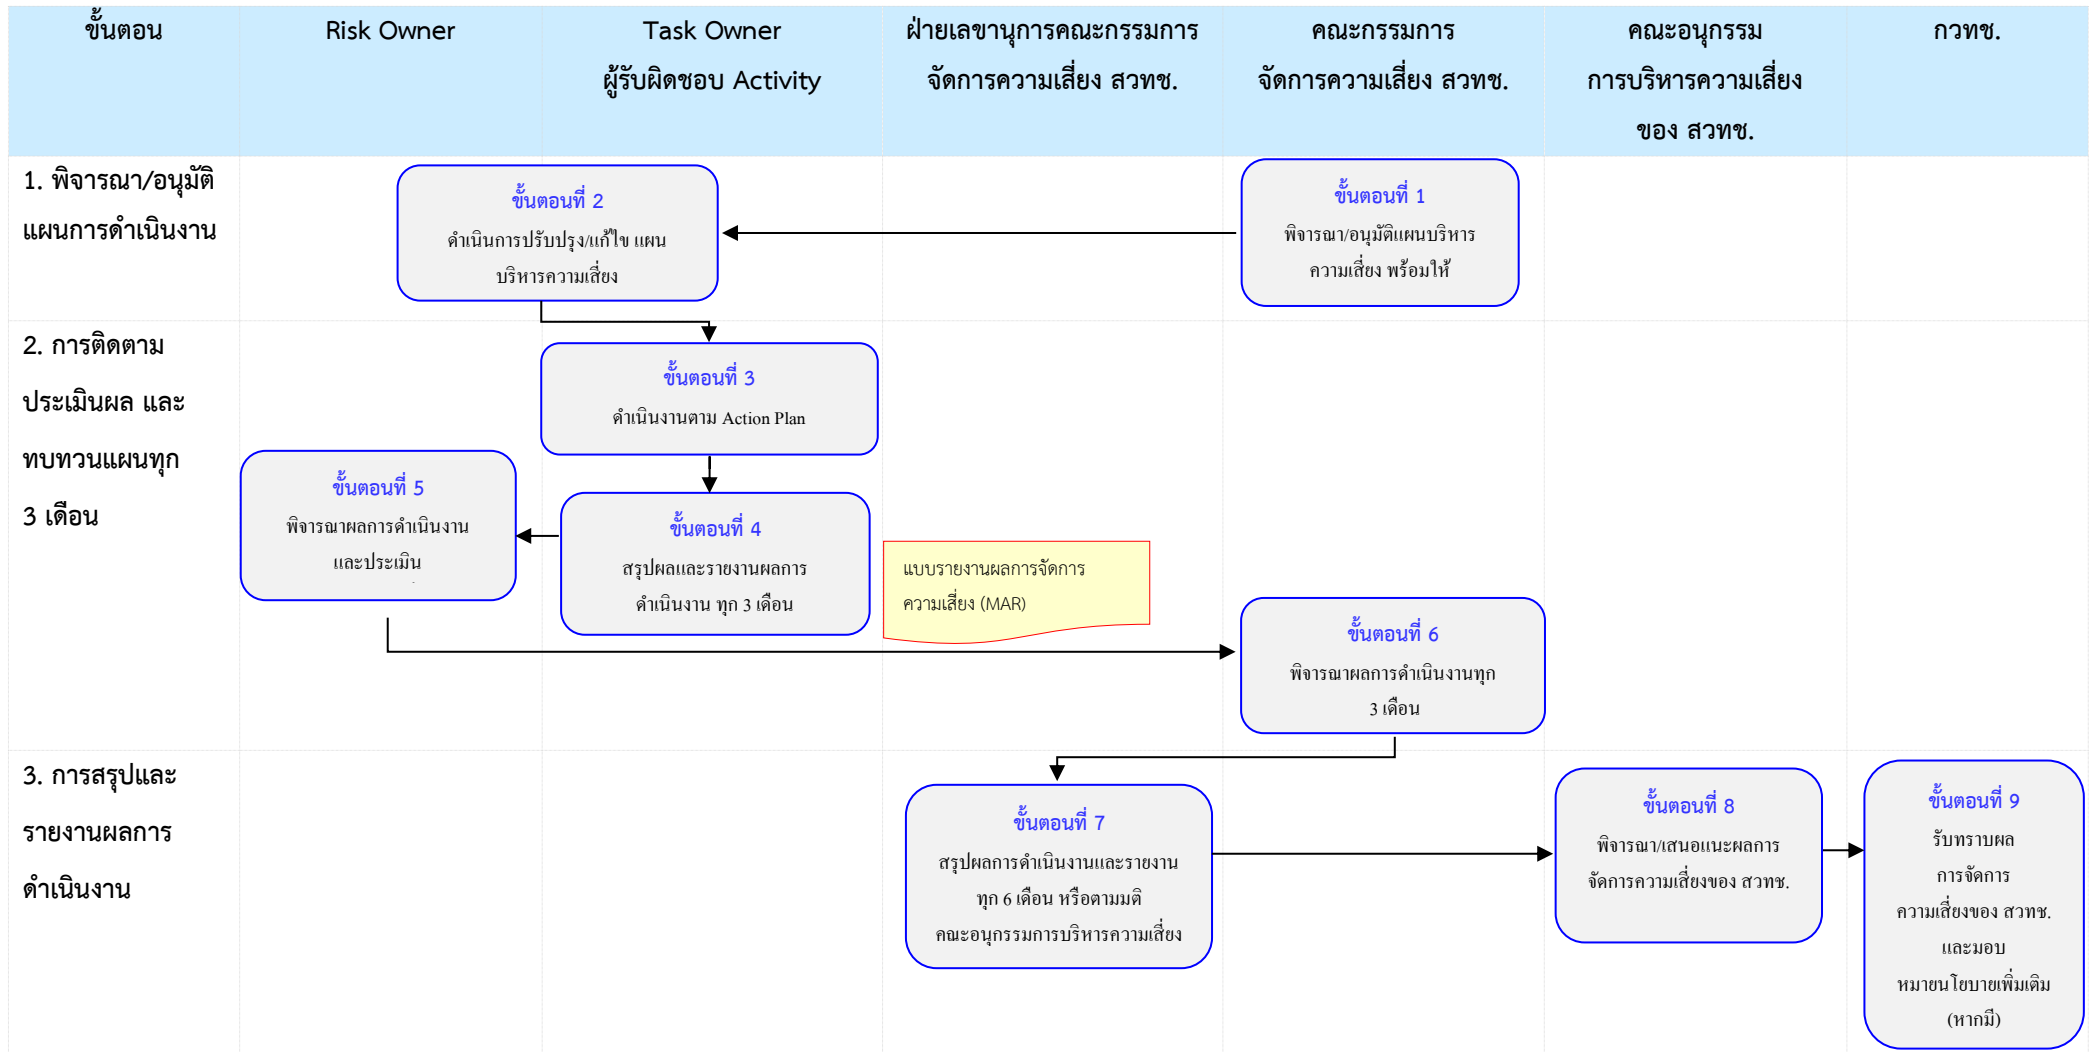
| ขั้นตอน | Risk Owner | Task Owner ผู้รับผิดชอบ Activity | ฝ่ายเลขานุการคณะกรรมการจัดการความเสี่ยง สวทช. | คณะกรรมการจัดการความเสี่ยง สวทช. | คณะอนุกรรมการบริหารความเสี่ยงของ สวทช. | กวทช. |
|---|---|---|---|---|---|---|

1. พิจารณา/อนุมัติแผนการดำเนินงาน

ขั้นตอนที่ 2
ดำเนินการปรับปรุง/แก้ไข แผนบริหารความเสี่ยง

ขั้นตอนที่ 1
พิจารณา/อนุมัติแผนบริหารความเสี่ยง พร้อมให้

2. การติดตามประเมินผล และทบทวนแผนทุก 3 เดือน

ขั้นตอนที่ 3
ดำเนินงานตาม Action Plan

ขั้นตอนที่ 5
พิจารณาผลการดำเนินงานและประเมิน

ขั้นตอนที่ 4
สรุปผลและรายงานผลการดำเนินงาน ทุก 3 เดือน

แบบรายงานผลการจัดการความเสี่ยง (MAR)

ขั้นตอนที่ 6
พิจารณาผลการดำเนินงานทุก 3 เดือน

3. การสรุปและรายงานผลการดำเนินงาน

ขั้นตอนที่ 7
สรุปผลการดำเนินงานและรายงานทุก 6 เดือน หรือตามมติคณะอนุกรรมการบริหารความเสี่ยง

ขั้นตอนที่ 8
พิจารณา/เสนอแนะผลการจัดการความเสี่ยงของ สวทช.

ขั้นตอนที่ 9
รับทราบผลการจัดการความเสี่ยงของ สวทช. และมอบหมายนโยบายเพิ่มเติม (หากมี)